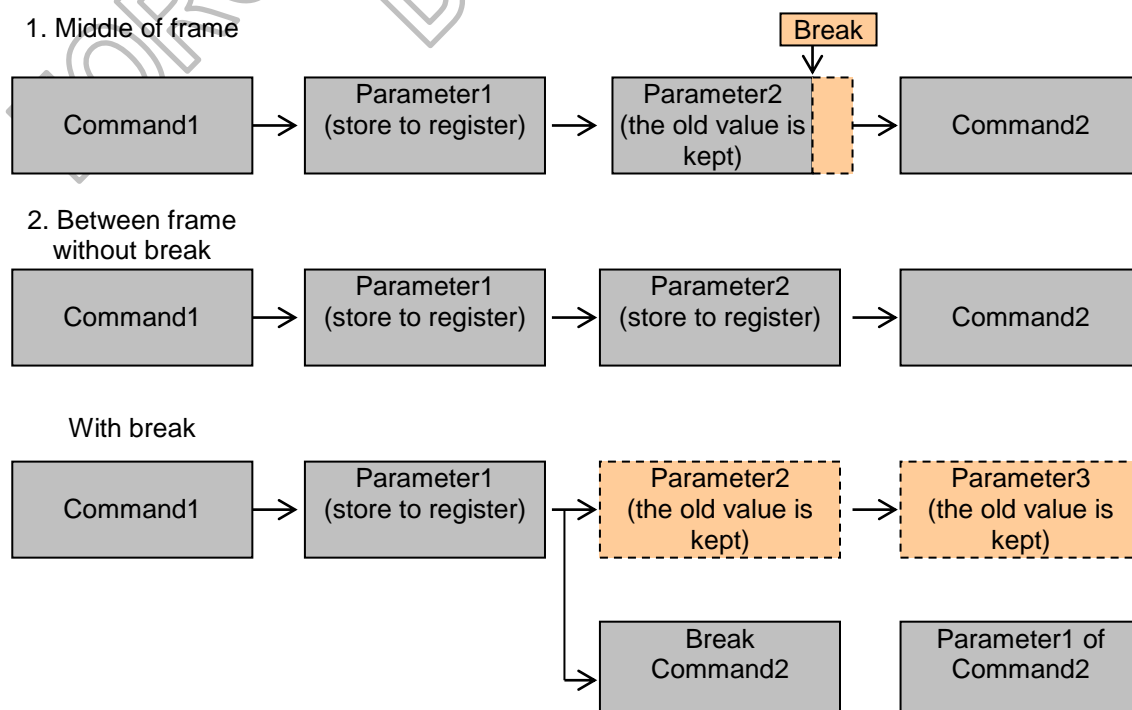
1. Middle of frame

Break

Command1

Parameter1 (store to register)

Parameter2 (the old value is kept)

Command2

2. Between frame without break

Command1

Parameter1 (store to register)

Parameter2 (store to register)

Command2

With break

Command1

Parameter1 (store to register)

Parameter2 (the old value is kept)

Parameter3 (the old value is kept)

Break Command2

Parameter1 of Command2